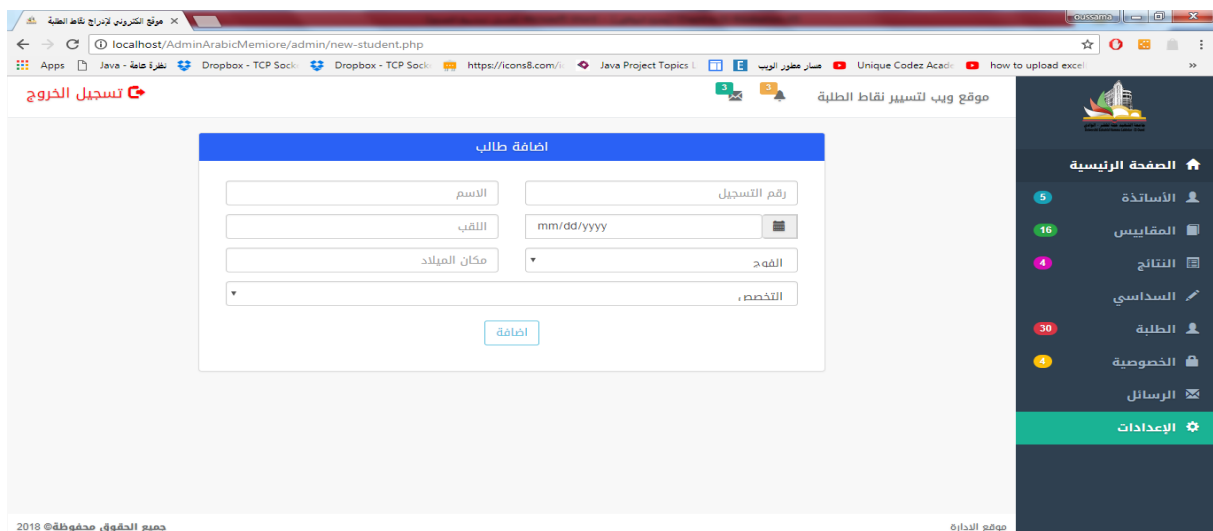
موقع الكتروني لإدراج نقاط الطلبة ×

oussama

localhost/AdminArabicMemiore/admin/new-student.php

Apps Java - نظرة عامة Dropbox - TCP Sock Dropbox - TCP Sock https://icons8.com/ Java Project Topics E مسار مطور الويب Unique Codez Acad how to upload excel »

تسجيل الخروج

3 3

موقع ويب لتسيير نقاط الطلبة

الصفحة الرئيسية
الأساتذة 5
المقاييس 16
النتائج 4
السداسي
الطلبة 30
الخصوصية 4
الرسائل
الإعدادات

اضافة طالب

الاسم
رقم التسجيل
اللقب
mm/dd/yyyy
مكان الميلاد
الفوج
التخصص
اضافة

جميع الحقوق محفوظة© 2018
موقع الإدارة